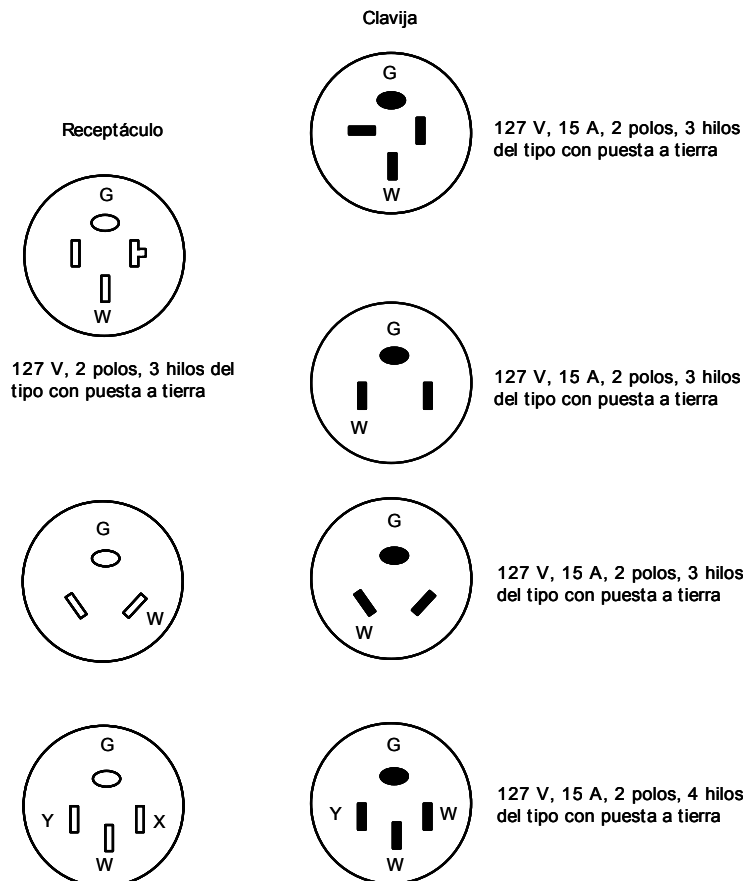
Clavija

Receptáculo

G

W

127 V, 15 A, 2 polos, 3 hilos del tipo con puesta a tierra

G

W

127 V, 2 polos, 3 hilos del tipo con puesta a tierra

G

W

127 V, 15 A, 2 polos, 3 hilos del tipo con puesta a tierra

G

W

G

W

127 V, 15 A, 2 polos, 3 hilos del tipo con puesta a tierra

G

Y

X

W

G

Y

W

W

127 V, 15 A, 2 polos, 4 hilos del tipo con puesta a tierra